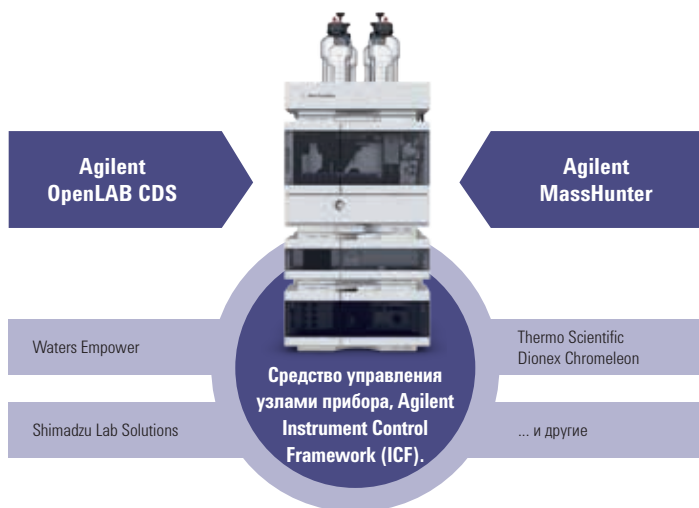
Agilent
OpenLAB CDS

Agilent
MassHunter

Waters Empower

Thermo Scientific
Dionex Chromeleon

Средство управления узлами прибора, Agilent Instrument Control Framework (ICF).

Shimadzu Lab Solutions

... и другие